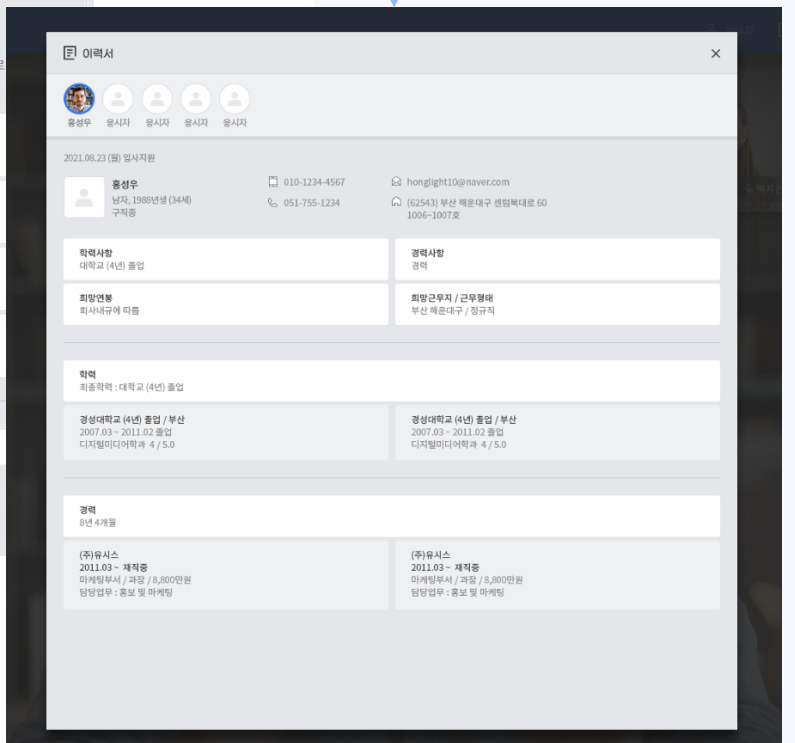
이력서

×

홍성우 응시자 응시자 응시자 응시자

2021.08.23 (월) 입사지원

홍성우
남자, 1988년생 (34세)
구직중

010-1234-4567
051-755-1234

honglight10@naver.com
(62543) 부산 해운대구 센텀북대로 60 1006~1007호

학력사항
대학교 (4년) 졸업

경력사항
경력

희망연봉
회사내규에 따름

희망근무지 / 근무형태
부산 해운대구 / 정규직

학력
최종학력 : 대학교 (4년) 졸업

경성대학교 (4년) 졸업 / 부산
2007.03 ~ 2011.02 졸업
디지털미디어학과 4 / 5.0

경성대학교 (4년) 졸업 / 부산
2007.03 ~ 2011.02 졸업
디지털미디어학과 4 / 5.0

경력
8년 4개월

(주)유시스
2011.03 ~ 재직중
마케팅부서 / 과장 / 8,800만원
담당업무 : 홍보 및 마케팅

(주)유시스
2011.03 ~ 재직중
마케팅부서 / 과장 / 8,800만원
담당업무 : 홍보 및 마케팅